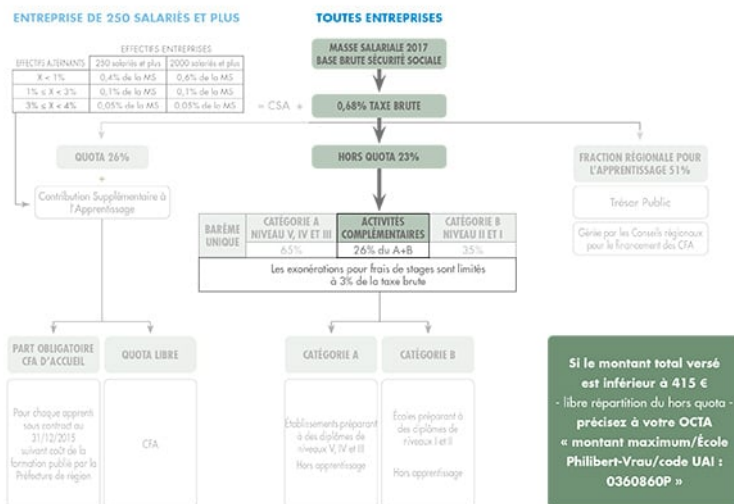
ENTREPRISE DE 250 SALARIÉS ET PLUS

TOUTES ENTREPRISES

| EFFECTIFS ALTERNANTS | EFFECTIFS ENTREPRISES 250 salariés et plus | 2000 salariés et plus |
|---|---|---|
| X < 1% | 0,4% de la MS | 0,6% de la MS |
| 1% ≤ X < 3% | 0,1% de la MS | 0,1% de la MS |
| 3% ≤ X < 4% | 0,05% de la MS | 0,05% de la MS |

MASSE SALARIALE 2017
BASE BRUTE SÉCURITÉ SOCIALE

= CSA +

0,68% TAXE BRUTE

QUOTA 26%

+

Contribution Supplémentaire à l'Apprentissage

HORS QUOTA 23%

FRACTION RÉGIONALE POUR L'APPRENTISSAGE 51%

Trésor Public

Géré par les Conseils régionaux pour le financement des CFA

| BARÈME UNIQUE | CATÉGORIE A NIVEAU V, IV ET III | ACTIVITÉS COMPLÉMENTAIRES | CATÉGORIE B NIVEAU II ET I |
|---|---|---|---|
| | 65% | 26% du A+B | 35% |

Les exonérations pour frais de stages sont limités à 3% de la taxe brute

PART OBLIGATOIRE CFA D'ACCUEIL

Pour chaque apprenti sous contrat au 31/12/2015 suivant coût de la formation publié par la Préfecture de région

QUOTA LIBRE

CFA

CATÉGORIE A

Établissements préparant à des diplômes de niveaux V, IV et III

Hors apprentissage

CATÉGORIE B

Écoles préparant à des diplômes de niveaux I et II

Hors apprentissage

Si le montant total versé est inférieur à 415 €
- libre répartition du hors quota -
précisez à votre OCTA
« montant maximum/École Philibert-Vrau/code UAI : 0360860P »